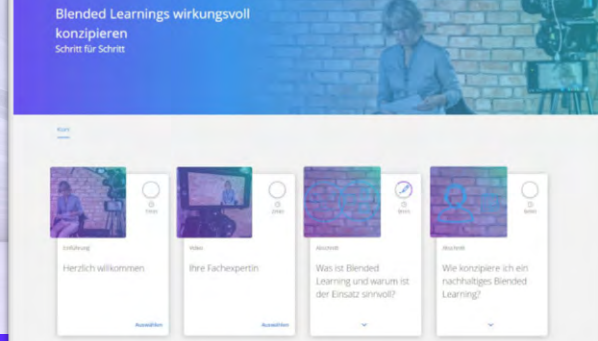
Blended Learnings wirkungsvoll konzipieren
Schritt für Schritt

Kurs

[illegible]
Einführung
Herzlich willkommen
Auswählen

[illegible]
Video
Ihre Fachexpertin
Auswählen

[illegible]
Abschnitt
Was ist Blended Learning und warum ist der Einsatz sinnvoll?

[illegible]
Abschnitt
Wie konzipiere ich ein nachhaltiges Blended Learning?